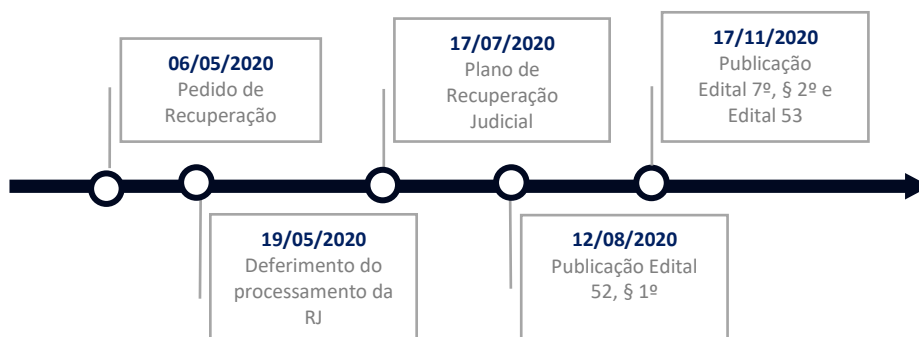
06/05/2020
Pedido de Recuperação

19/05/2020
Deferimento do processamento da RJ

17/07/2020
Plano de Recuperação Judicial

12/08/2020
Publicação Edital 52, § 1º

17/11/2020
Publicação Edital 7º, § 2º e Edital 53